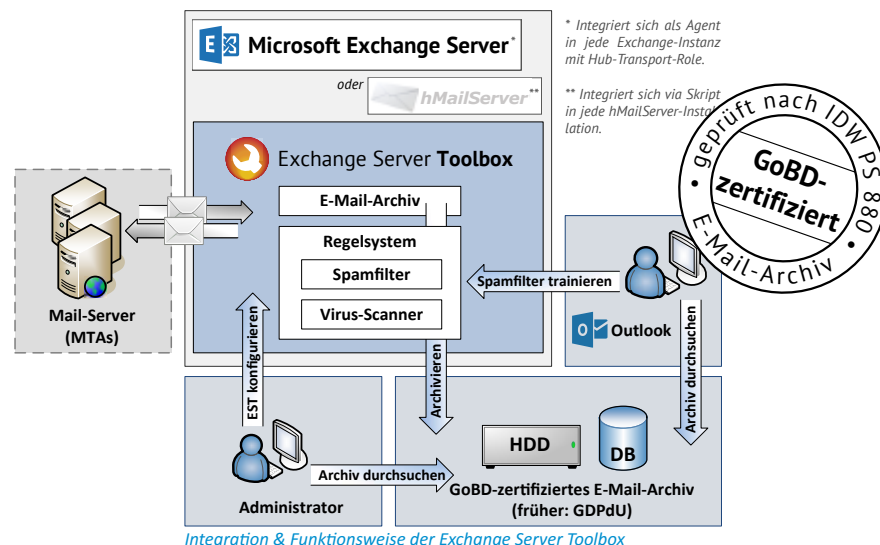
Microsoft Exchange Server*

oder hMailServer**

* Integriert sich als Agent in jede Exchange-Instanz mit Hub-Transport-Role.

** Integriert sich via Skript in jede hMailServer-Installation.

geprüft nach IDW PS 880

GoBD-zertifiziert

E-Mail-Archiv

Exchange Server Toolbox

E-Mail-Archiv

Regelsystem

Spamfilter

Virus-Scanner

Mail-Server (MTAs)

Spamfilter trainieren

Outlook

Archiv durchsuchen

EST konfigurieren

Archivieren

HDD

DB

Archiv durchsuchen

Administrator

GoBD-zertifiziertes E-Mail-Archiv (früher: GDPdU)

Integration & Funktionsweise der Exchange Server Toolbox